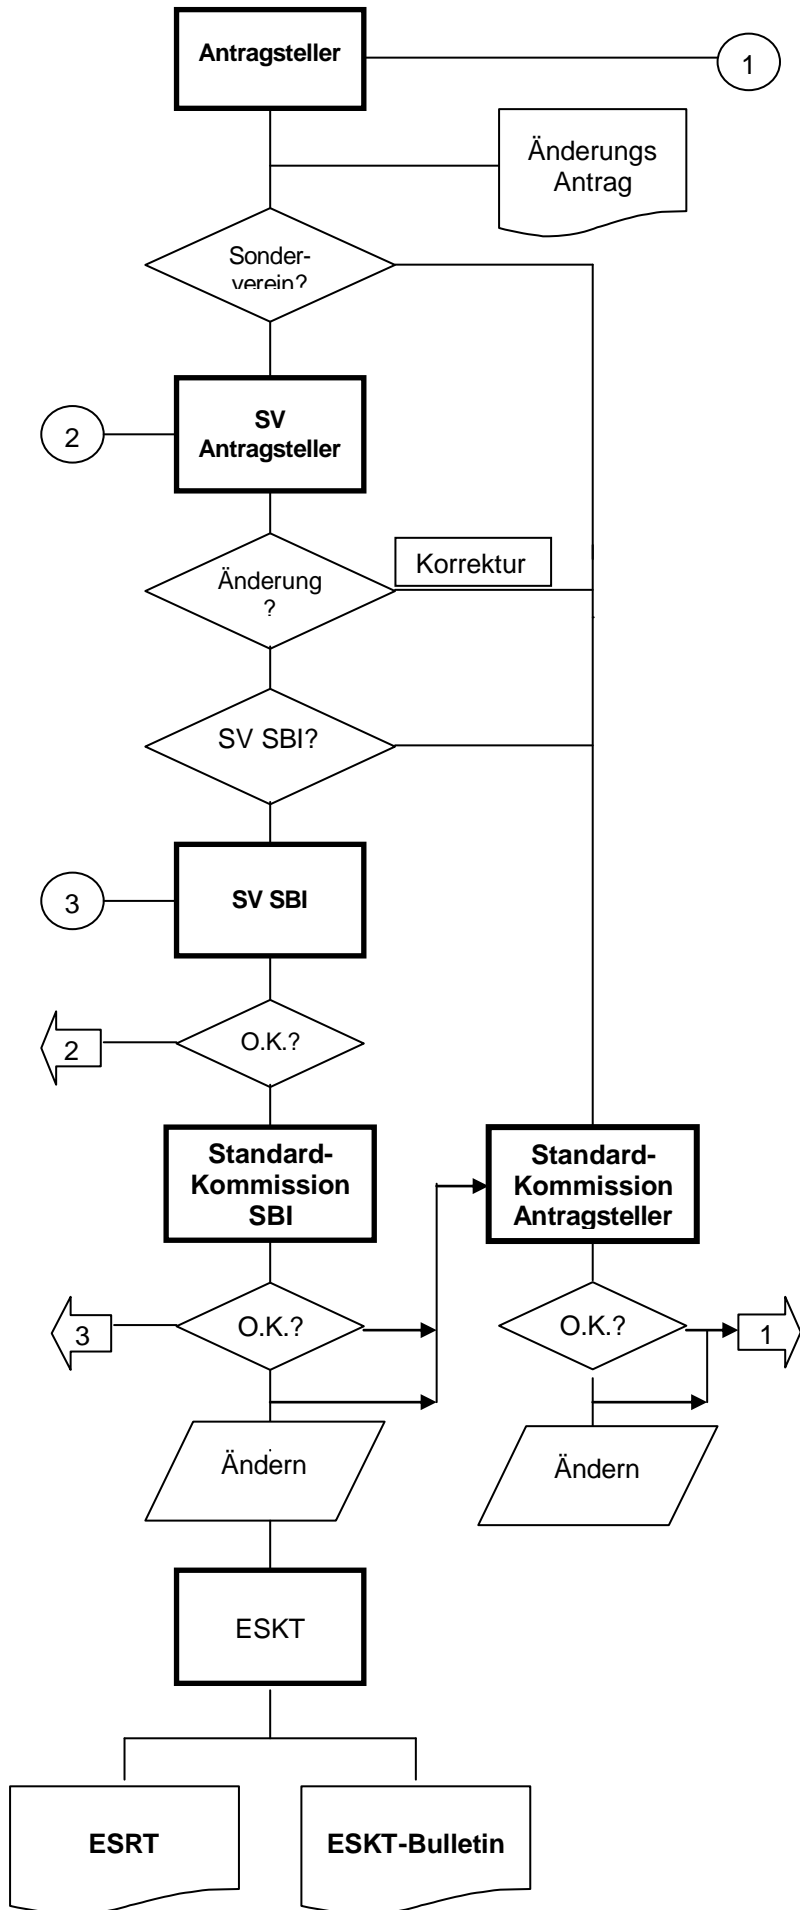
Antragsteller

1

Änderungs Antrag

Sonderverein?

2

SV Antragsteller

Korrektur

Änderung ?

SV SBI?

3

SV SBI

2

O.K.?

Standard-Kommission SBI

Standard-Kommission Antragsteller

3

O.K.?

O.K.?

1

Ändern

Ändern

ESKT

ESRT

ESKT-Bulletin